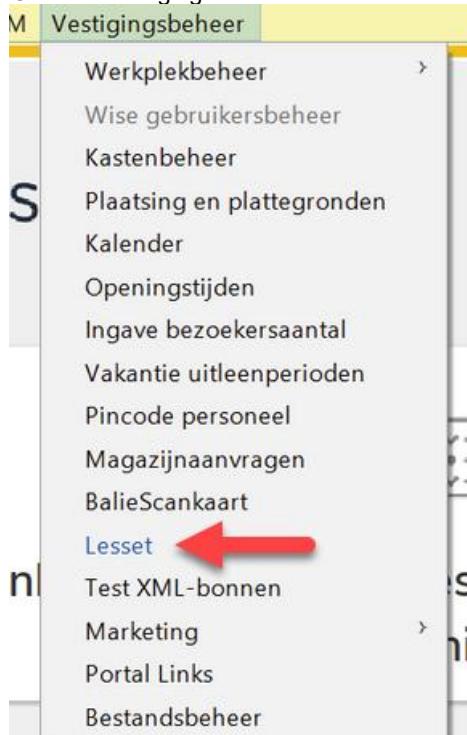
M Vestigingsbeheer

Werkplekbeheer ›
Wise gebruikersbeheer
Kastenbeheer
Plaatsing en plattegronden
Kalender
Openingstijden
Ingave bezoekersaantal
Vakantie uitleenperioden
Pincode personeel
Magazijnaanvragen
BalieScankaart
Lesset
Test XML-bonnen
Marketing ›
Portal Links
Bestandsbeheer

S
nl
es
ni